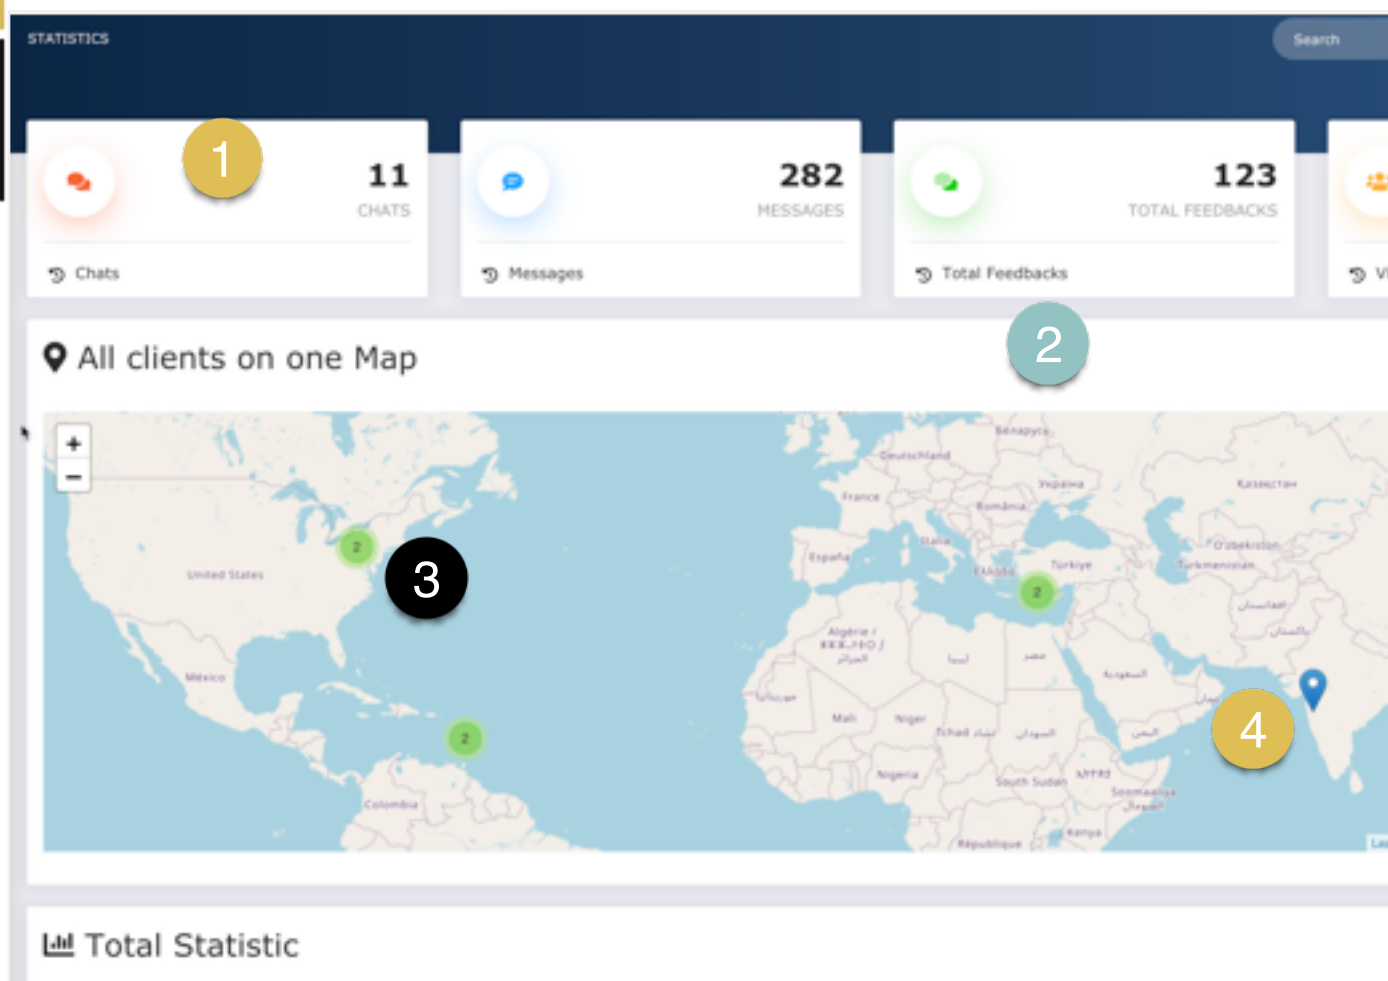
STATISTICS

Search

1

11
CHATS

Chats

282
MESSAGES

Messages

123
TOTAL FEEDBACKS

Total Feedbacks

V

2

All clients on one Map

+
−

Deutschland
France
España
Italia
Türkiye
Ελλάδα
România
Україна
Казахстан
O'zbekiston
Türkmenistan
United States
México
Colombia
Algérie
Mali
Niger
Tchad
Nigeria
South Sudan
Soomaaliya
Kenya
République

2
2
2

3

4

Total Statistic